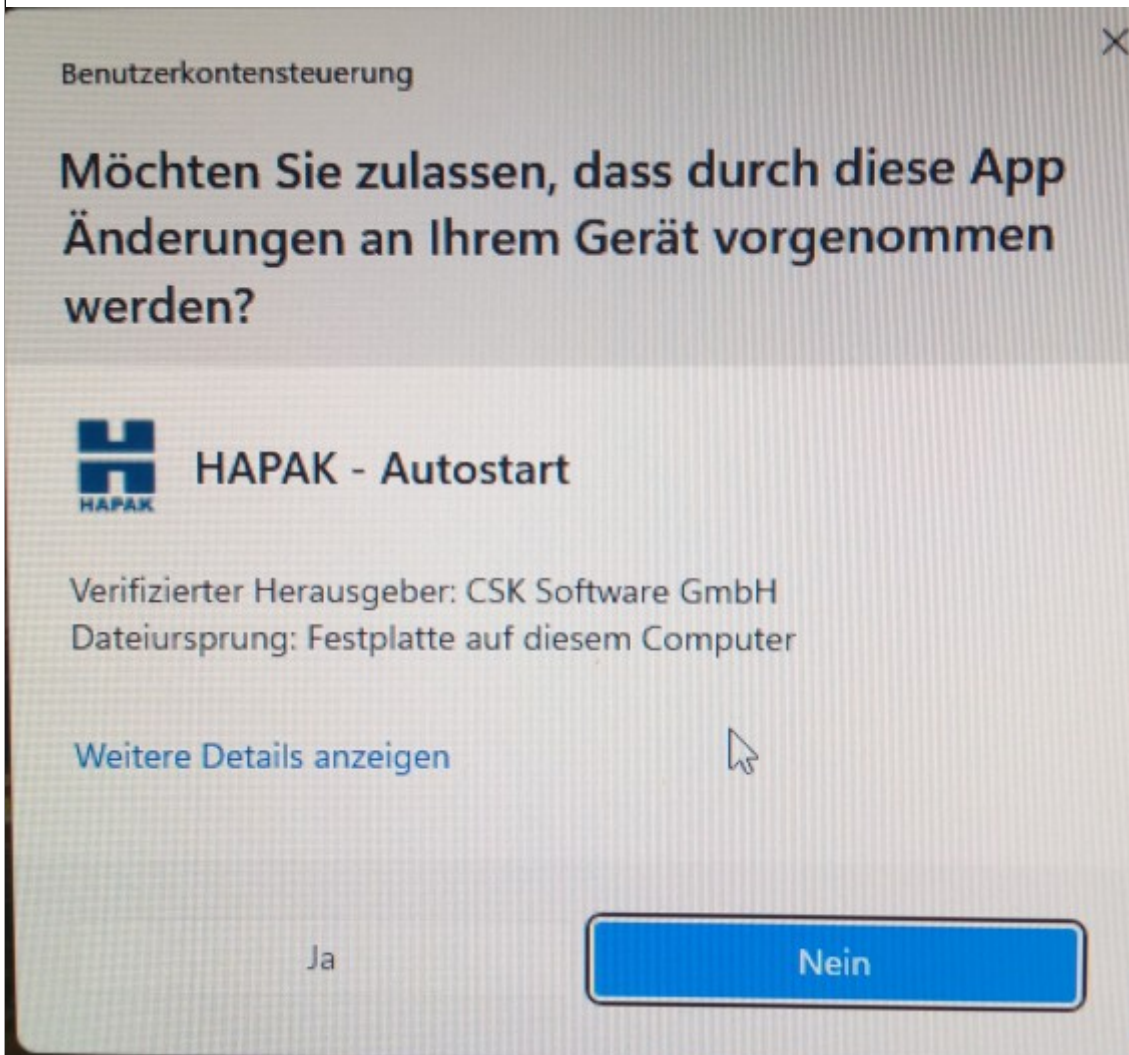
Benutzerkontensteuerung

Möchten Sie zulassen, dass durch diese App Änderungen an Ihrem Gerät vorgenommen werden?

HAPAK

HAPAK - Autostart

Verifizierter Herausgeber: CSK Software GmbH
Dateiursprung: Festplatte auf diesem Computer

Weitere Details anzeigen

Ja

Nein